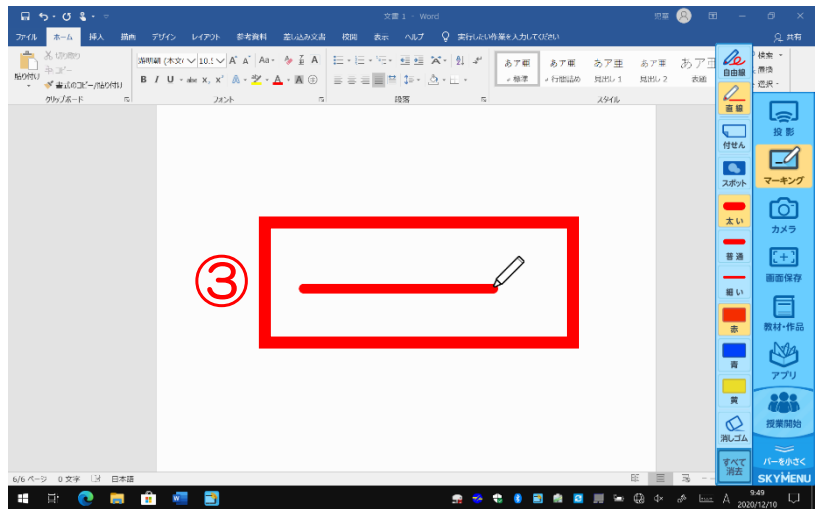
文書 1 - Word
牧野
共有
ファイル ホーム 挿入 描画 デザイン レイアウト 参考資料 差し込み文書 校閲 表示 ヘルプ 実行したい作業を入力してください
貼り付け
切り取り
コピー
書式のコピー/貼り付け
クリップボード
游明朝 (本文(
10.5
B I U abc $x_2$ $x^2$
フォント
段落
あア亜 標準
あア亜 行間詰め
あア亜 見出し 1
あア亜 見出し 2
あア亜 表題
スタイル
検索
置換
選択
自由線
直線
付せん
スポット
太い
普通
細い
赤
青
黄
消しゴム
すべて消去
投影
マーキング
カメラ
画面保存
教材・作品
アプリ
授業開始
バーを小さく
SKYMENU
③
6/6 ページ 0 文字 日本語
9:49
2020/12/10
A